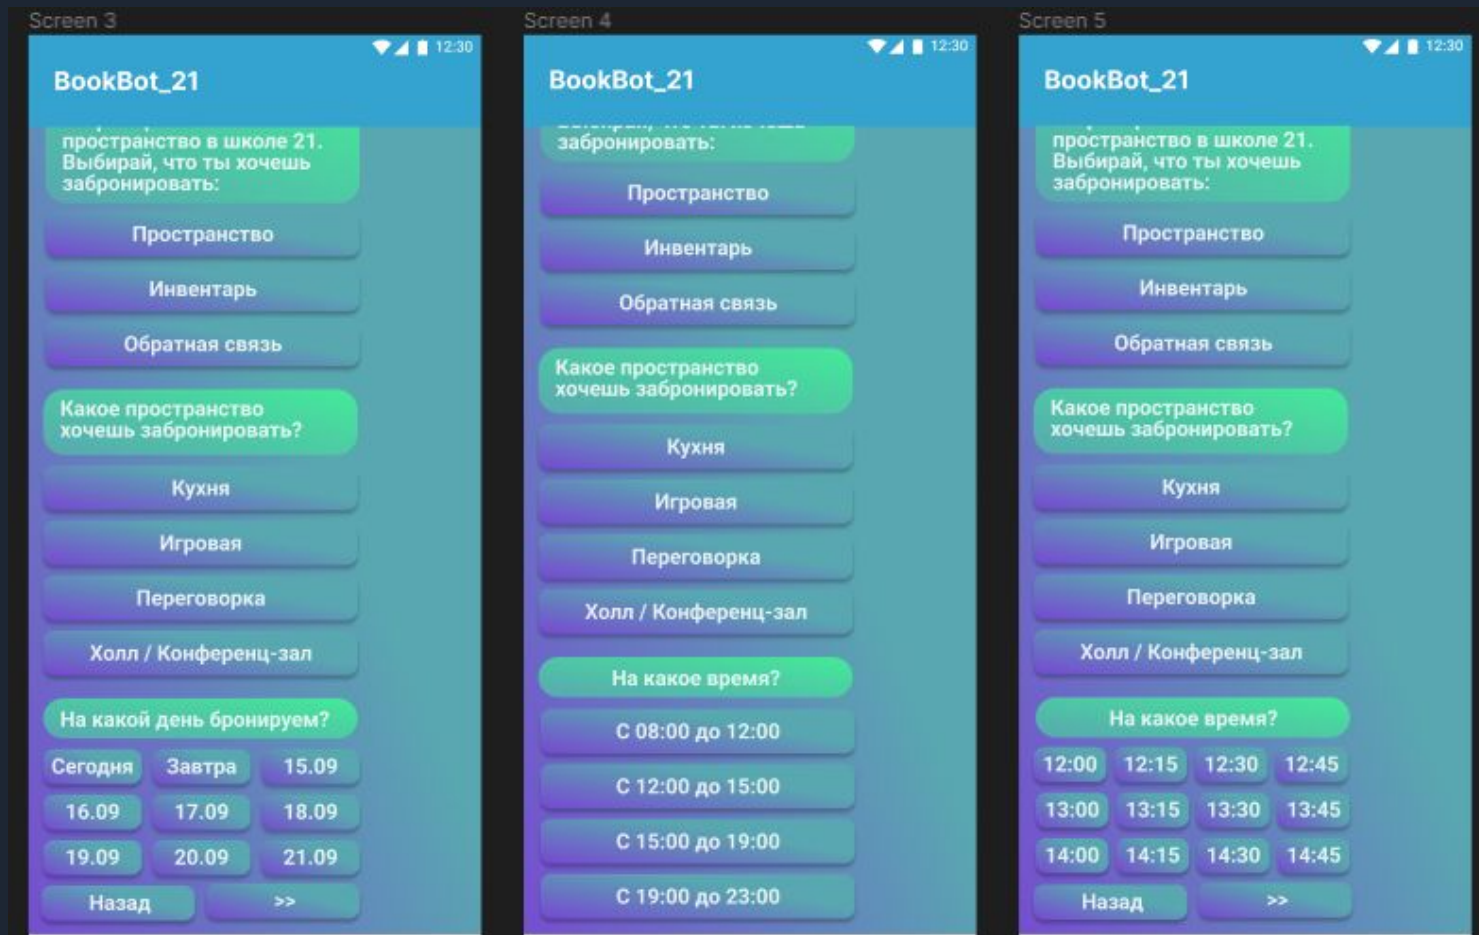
Screen 3

12:30

BookBot_21

пространство в школе 21. Выбирай, что ты хочешь забронировать:

Пространство

Инвентарь

Обратная связь

Какое пространство хочешь забронировать?

Кухня

Игровая

Переговорка

Холл / Конференц-зал

На какой день бронируем?

| Сегодня | Завтра | 15.09 |
|---|---|---|
| 16.09 | 17.09 | 18.09 |
| 19.09 | 20.09 | 21.09 |

Назад

>>

Screen 4

12:30

BookBot_21

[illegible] забронировать:

Пространство

Инвентарь

Обратная связь

Какое пространство хочешь забронировать?

Кухня

Игровая

Переговорка

Холл / Конференц-зал

На какое время?

С 08:00 до 12:00

С 12:00 до 15:00

С 15:00 до 19:00

С 19:00 до 23:00

Screen 5

12:30

BookBot_21

пространство в школе 21. Выбирай, что ты хочешь забронировать:

Пространство

Инвентарь

Обратная связь

Какое пространство хочешь забронировать?

Кухня

Игровая

Переговорка

Холл / Конференц-зал

На какое время?

| 12:00 | 12:15 | 12:30 | 12:45 |
|---|---|---|---|
| 13:00 | 13:15 | 13:30 | 13:45 |
| 14:00 | 14:15 | 14:30 | 14:45 |

Назад

>>